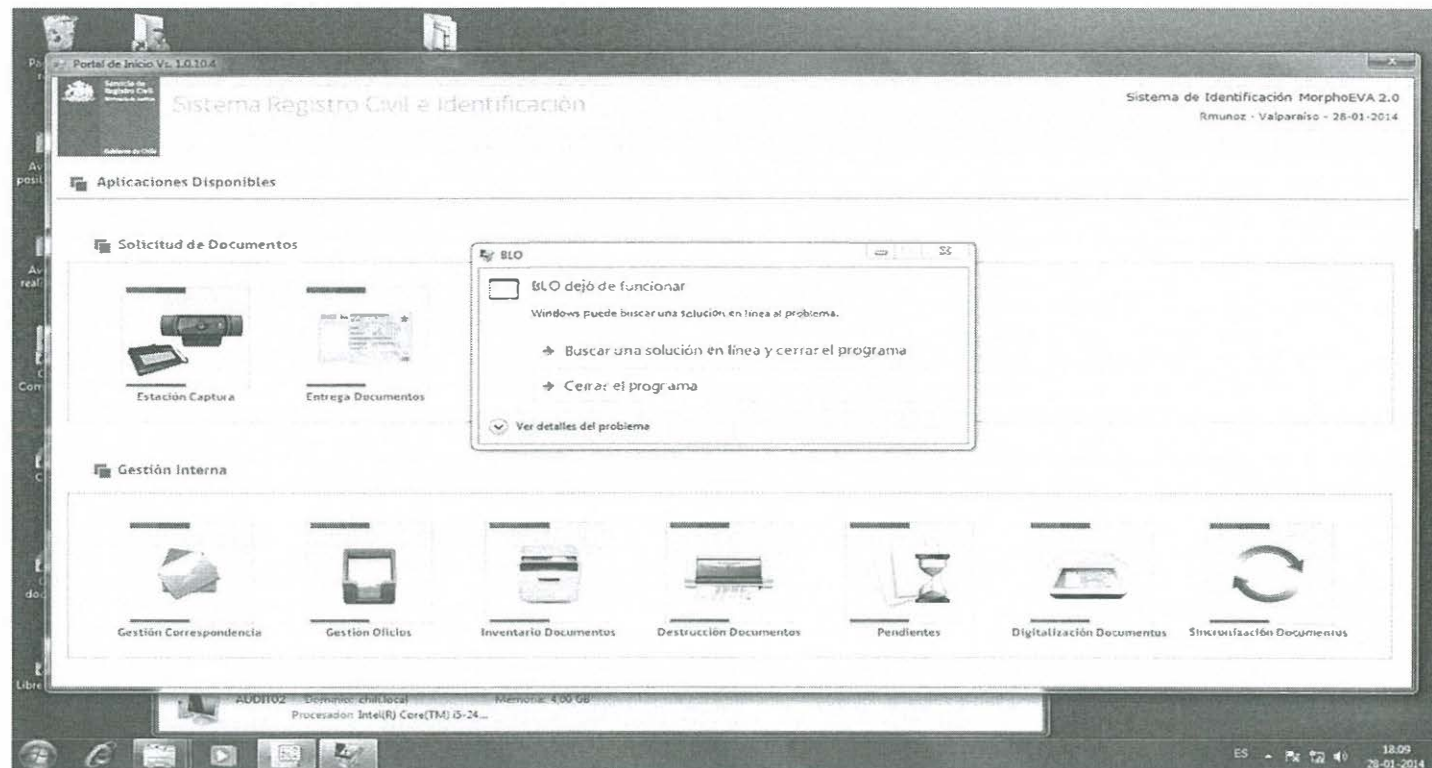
Portal de Inicio V1. 1.0.10.4

Servicio de Registro Civil

Gobierno de Chile

Sistema Registro Civil e Identificación

Sistema de Identificación MorphoEVA 2.0
Rmunoz - Valparaiso - 28-01-2014

Aplicaciones Disponibles

Solicitud de Documentos

Estación Captura

Entrega Documentos

BLO

BLO dejó de funcionar

Windows puede buscar una solución en línea al problema.

→ Buscar una solución en línea y cerrar el programa

→ Cerrar el programa

Ver detalles del problema

Gestión Interna

Gestión Correspondencia

Gestion Oficios

Inventario Documentos

Destrucción Documentos

Pendientes

Digitalización Documentos

Sincronización Documentos

AUDIT02 Dominio: chili.local Memoria: 4,00 GB
Procesador: Intel(R) Core(TM) i5-24...

ES

18:09
28-01-2014